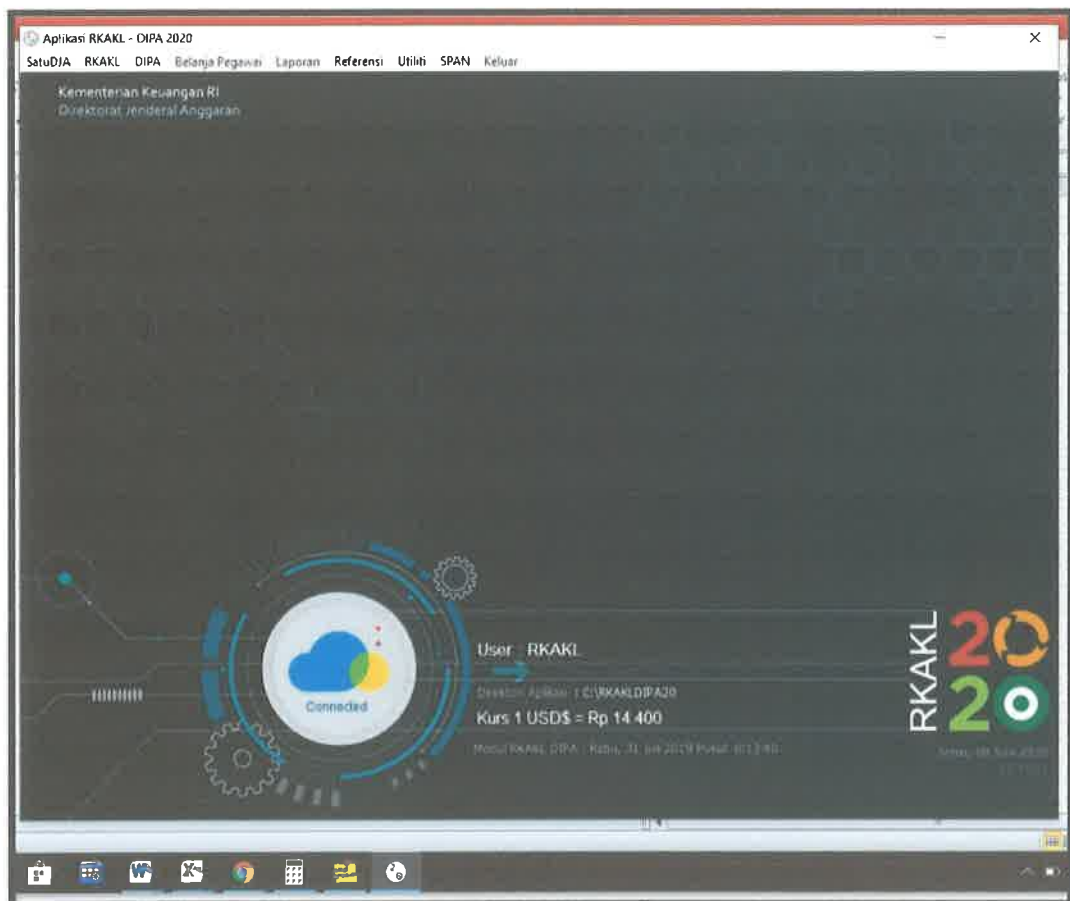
Aplikasi RKAKL - DIPA 2020

SatuDJA RKAKL DIPA Belanja Pegawai Laporan Referensi Utiliti SPAN Keluar

Kementerian Keuangan RI
Direktorat Jenderal Anggaran

Connected

User RKAKL

Direktori Aplikasi : C:\RKAKLDIPA20

Kurs 1 USD$ = Rp 14.400

Modul RKAKL DIPA : Rabu, 31 Juli 2019 Pukul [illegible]

RKAKL 20 20

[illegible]